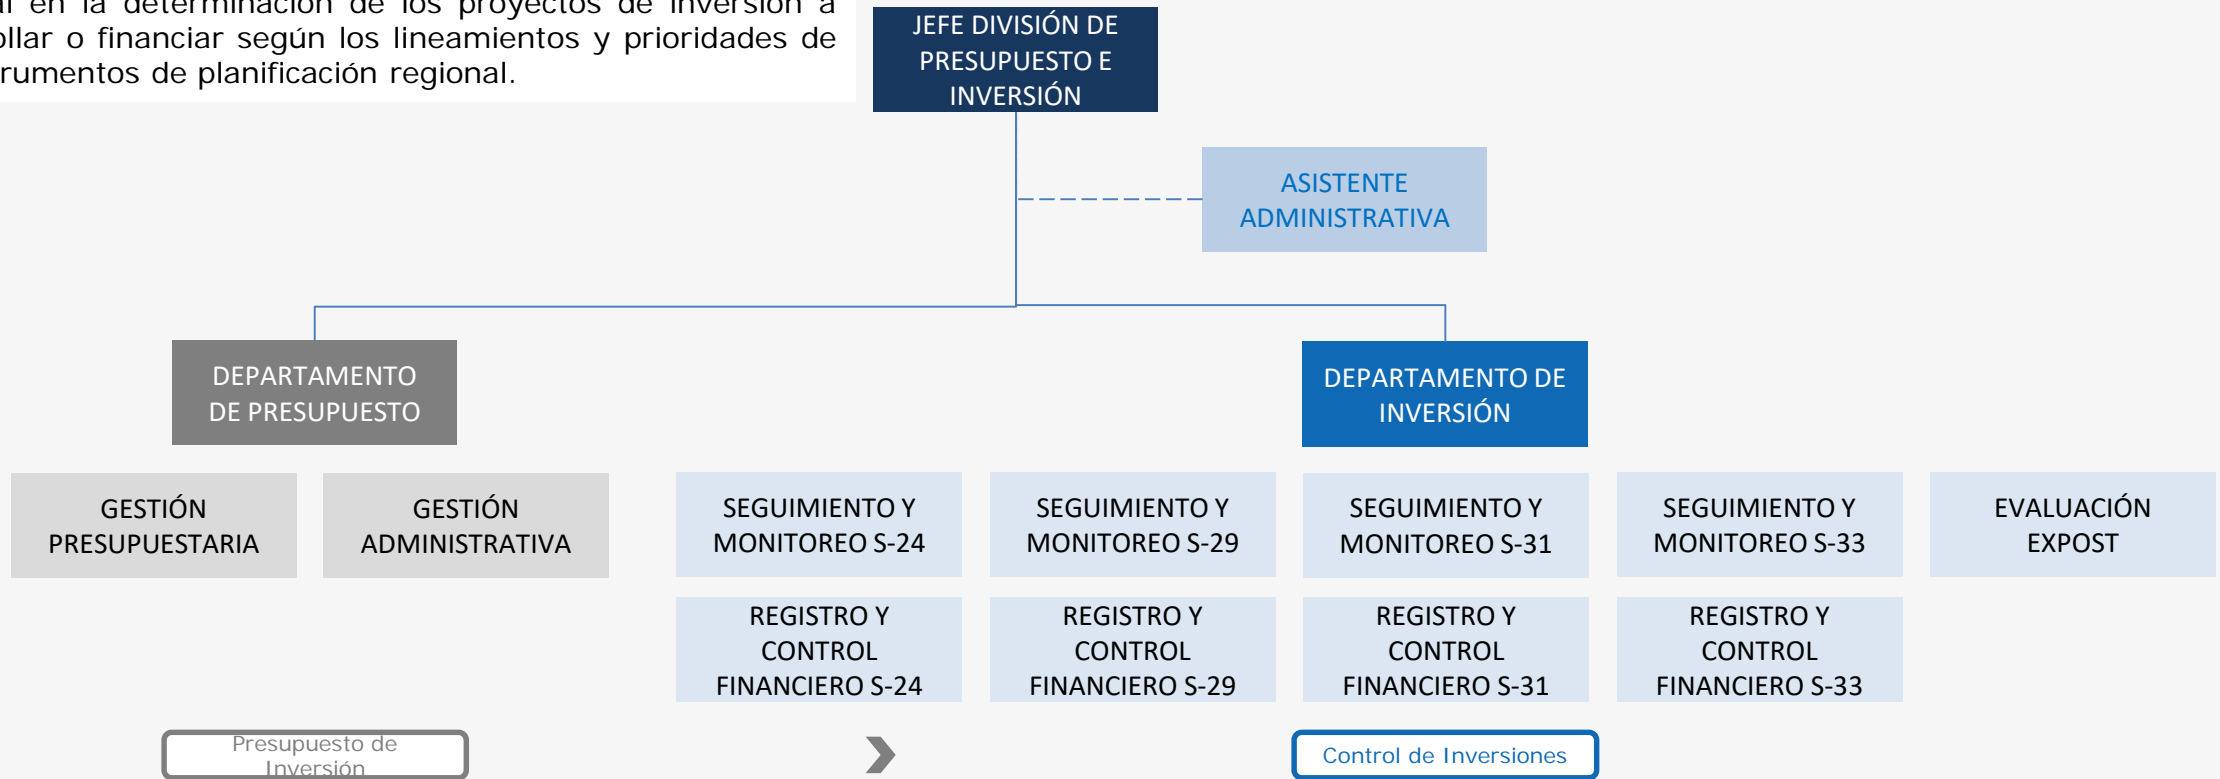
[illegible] en la determinación de los proyectos de inversión a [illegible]llar o financiar según los lineamientos y prioridades de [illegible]rumentos de planificación regional.

JEFE DIVISIÓN DE PRESUPUESTO E INVERSIÓN

ASISTENTE ADMINISTRATIVA

DEPARTAMENTO DE PRESUPUESTO

DEPARTAMENTO DE INVERSIÓN

GESTIÓN PRESUPUESTARIA

GESTIÓN ADMINISTRATIVA

SEGUIMIENTO Y MONITOREO S-24

SEGUIMIENTO Y MONITOREO S-29

SEGUIMIENTO Y MONITOREO S-31

SEGUIMIENTO Y MONITOREO S-33

EVALUACIÓN EXPOST

REGISTRO Y CONTROL FINANCIERO S-24

REGISTRO Y CONTROL FINANCIERO S-29

REGISTRO Y CONTROL FINANCIERO S-31

REGISTRO Y CONTROL FINANCIERO S-33

Presupuesto de Inversión

Control de Inversiones